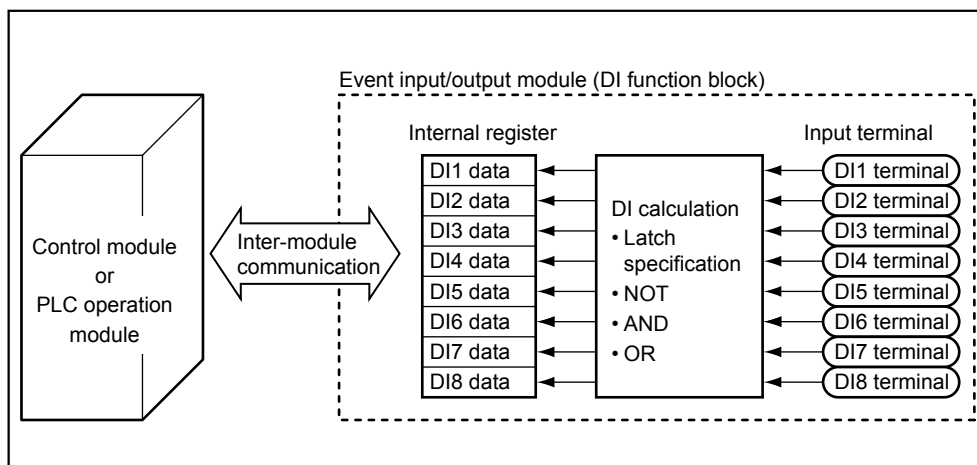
Event input/output module (DI function block)

Control module
or
PLC operation
module

Inter-module
communication

Internal register

| DI1 data |
| DI2 data |
| DI3 data |
| DI4 data |
| DI5 data |
| DI6 data |
| DI7 data |
| DI8 data |

DI calculation
• Latch specification
• NOT
• AND
• OR

Input terminal

DI1 terminal
DI2 terminal
DI3 terminal
DI4 terminal
DI5 terminal
DI6 terminal
DI7 terminal
DI8 terminal